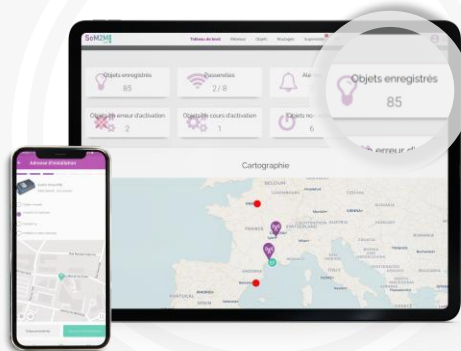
SoM2M

Tableau de bord Alertes Objets Stockages Supervision

Objets enregistrés
85

Passerelles
2 / 8

Objets en erreur d'activation
2

Objets en cours d'activation
1

Objets enregistrés
85

Cartographie

FRANCE

Assistant d'installation

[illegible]

Étape suivante